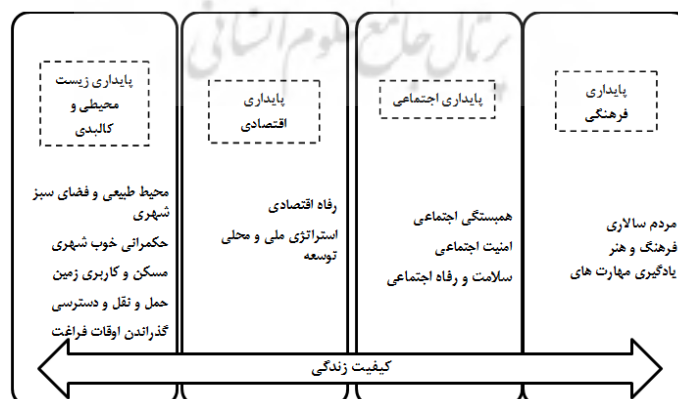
پایداری زیست محیطی و کالبدی

محیط طبیعی و فضای سبز شهری
حکمرانی خوب شهری
مسکن و کاربری زمین
حمل و نقل و دسترسی
گذراندن اوقات فراغت

پایداری اقتصادی

رفاه اقتصادی
استراتژی ملی و محلی توسعه

پایداری اجتماعی

همبستگی اجتماعی
امنیت اجتماعی
سلامت و رفاه اجتماعی

پایداری فرهنگی

مردم سالاری
فرهنگ و هنر
یادگیری مهارت های

کیفیت زندگی

پرتال جامع علوم انسانی